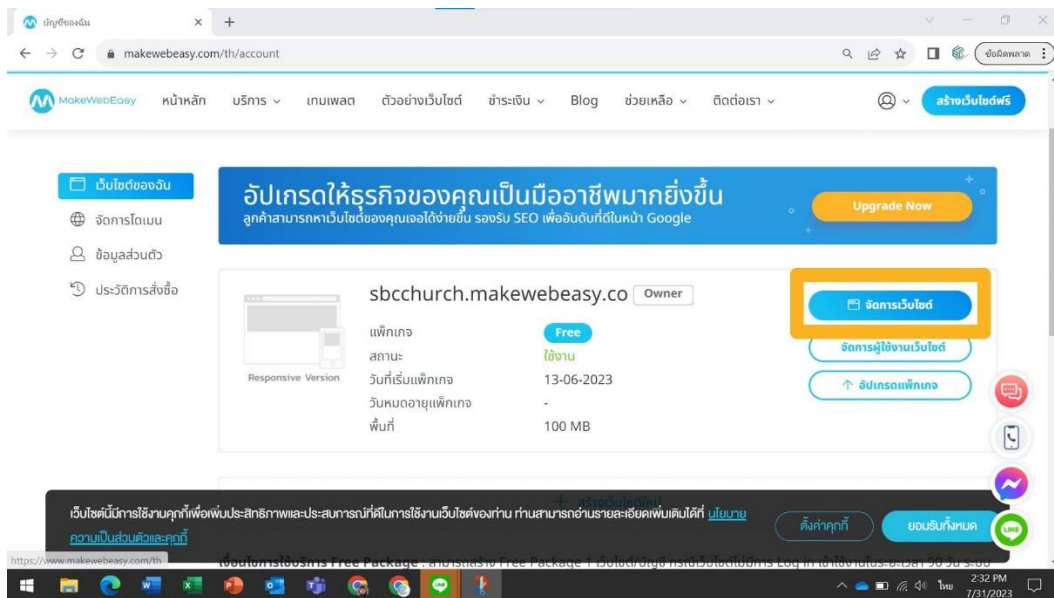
บัญชีของฉัน ×  +

makewebeasy.com/th/account

ข้อผิดพลาด

MakeWebEasy หน้าหลัก บริการ เทมเพลต ตัวอย่างเว็บไซต์ ชำระเงิน Blog ช่วยเหลือ ติดต่อเรา สร้างเว็บไซต์ฟรี

เว็บไซต์ของฉัน
จัดการโดเมน
ข้อมูลส่วนตัว
ประวัติการสั่งซื้อ

อัปเกรดให้ธุรกิจของคุณเป็นมืออาชีพมากยิ่งขึ้น
ลูกค้าสามารถหาเว็บไซต์ของคุณเจอได้ง่ายขึ้น รองรับ SEO เพื่ออันดับที่ดีในหน้า Google

Upgrade Now

sbcchurch.makewebeasy.co Owner

Responsive Version

| | |
|---|---|
| แพ็กเกจ | Free |
| สถานะ | ใช้งาน |
| วันที่เริ่มแพ็กเกจ | 13-06-2023 |
| วันหมดอายุแพ็กเกจ | - |
| พื้นที่ | 100 MB |

จัดการเว็บไซต์
จัดการผู้ใช้งานเว็บไซต์
อัปเกรดแพ็กเกจ

+ สร้างเว็บไซต์ใหม่

เว็บไซต์นี้มีการใช้งานคุกกี้เพื่อเพิ่มประสิทธิภาพและประสบการณ์ที่ดีในการใช้งานเว็บไซต์ของท่าน ท่านสามารถอ่านรายละเอียดเพิ่มเติมได้ที่ นโยบายความเป็นส่วนตัวและคุกกี้

ตั้งค่าคุกกี้ ยอมรับทั้งหมด

https://www.makewebeasy.com/th

เงื่อนไขการใช้บริการ Free Package : สามารถสร้าง Free Package 1 เว็บไซต์/บัญชี กรณีเว็บไซต์ไม่มีการ Log in เข้าใช้งานในระยะเวลา 90 วัน ระบบ

ไทย 2:32 PM 7/31/2023